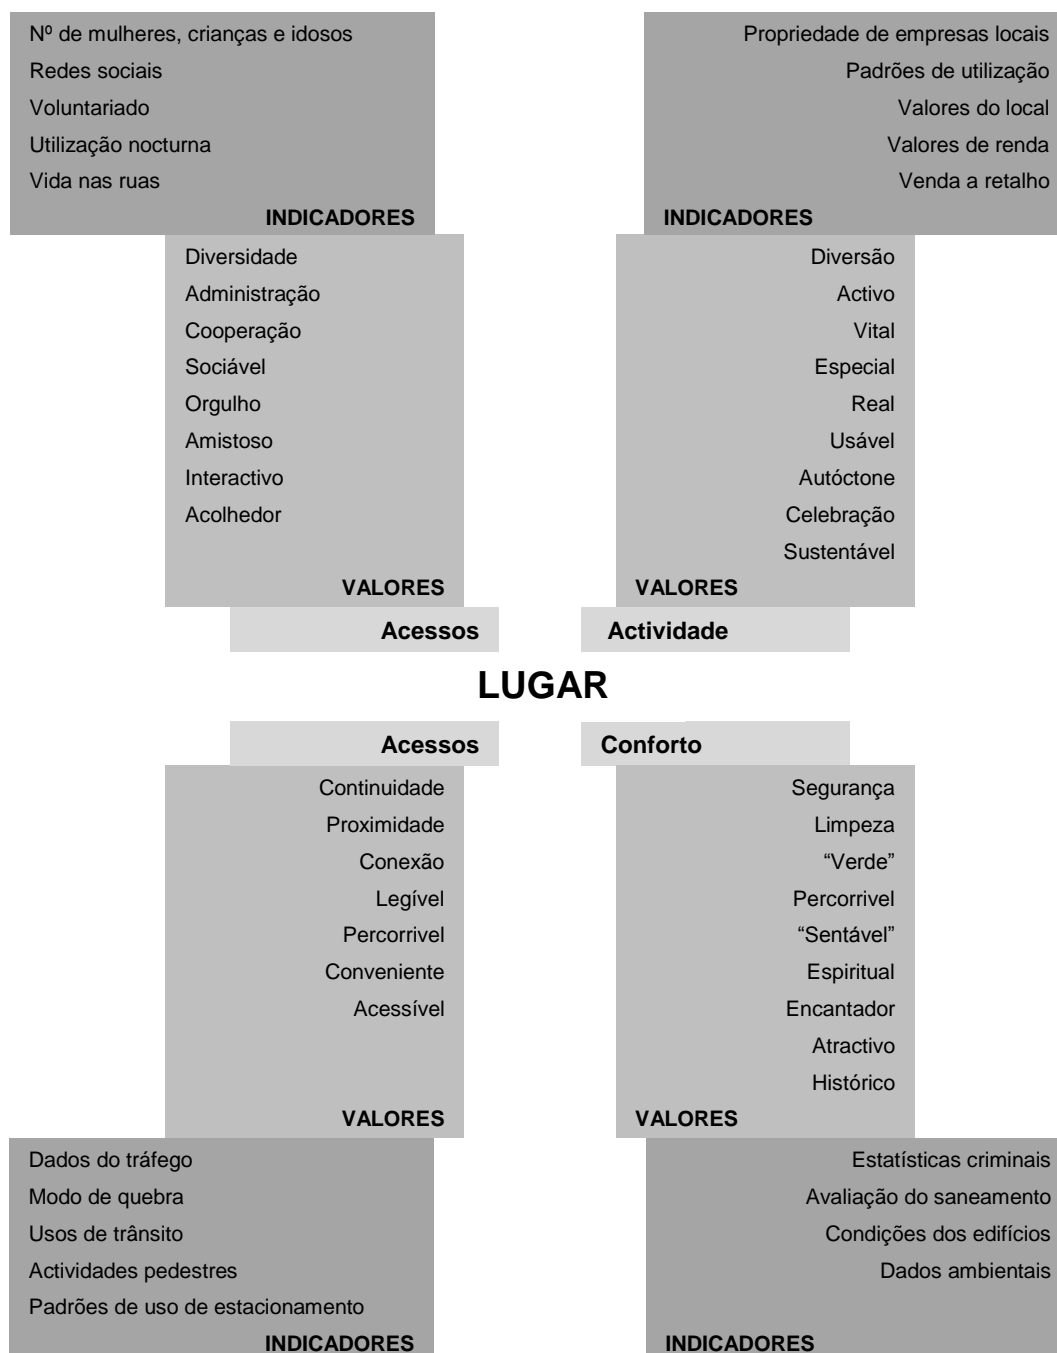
Nº de mulheres, crianças e idosos
Redes sociais
Voluntariado
Utilização nocturna
Vida nas ruas
INDICADORES

Diversidade
Administração
Cooperação
Sociável
Orgulho
Amistoso
Interactivo
Acolhedor
VALORES

Acessos

Propriedade de empresas locais
Padrões de utilização
Valores do local
Valores de renda
Venda a retalho
INDICADORES

Diversão
Activo
Vital
Especial
Real
Usável
Autóctone
Celebração
Sustentável
VALORES

Actividade

LUGAR

Acessos

Continuidade
Proximidade
Conexão
Legível
Percorrivel
Conveniente
Acessível
VALORES

Dados do tráfego
Modo de quebra
Usos de trânsito
Actividades pedestres
Padrões de uso de estacionamento
INDICADORES

Conforto

Segurança
Limpeza
"Verde"
Percorrivel
"Sentável"
Espiritual
Encantador
Atractivo
Histórico
VALORES

Estatísticas criminais
Avaliação do saneamento
Condições dos edifícios
Dados ambientais
INDICADORES